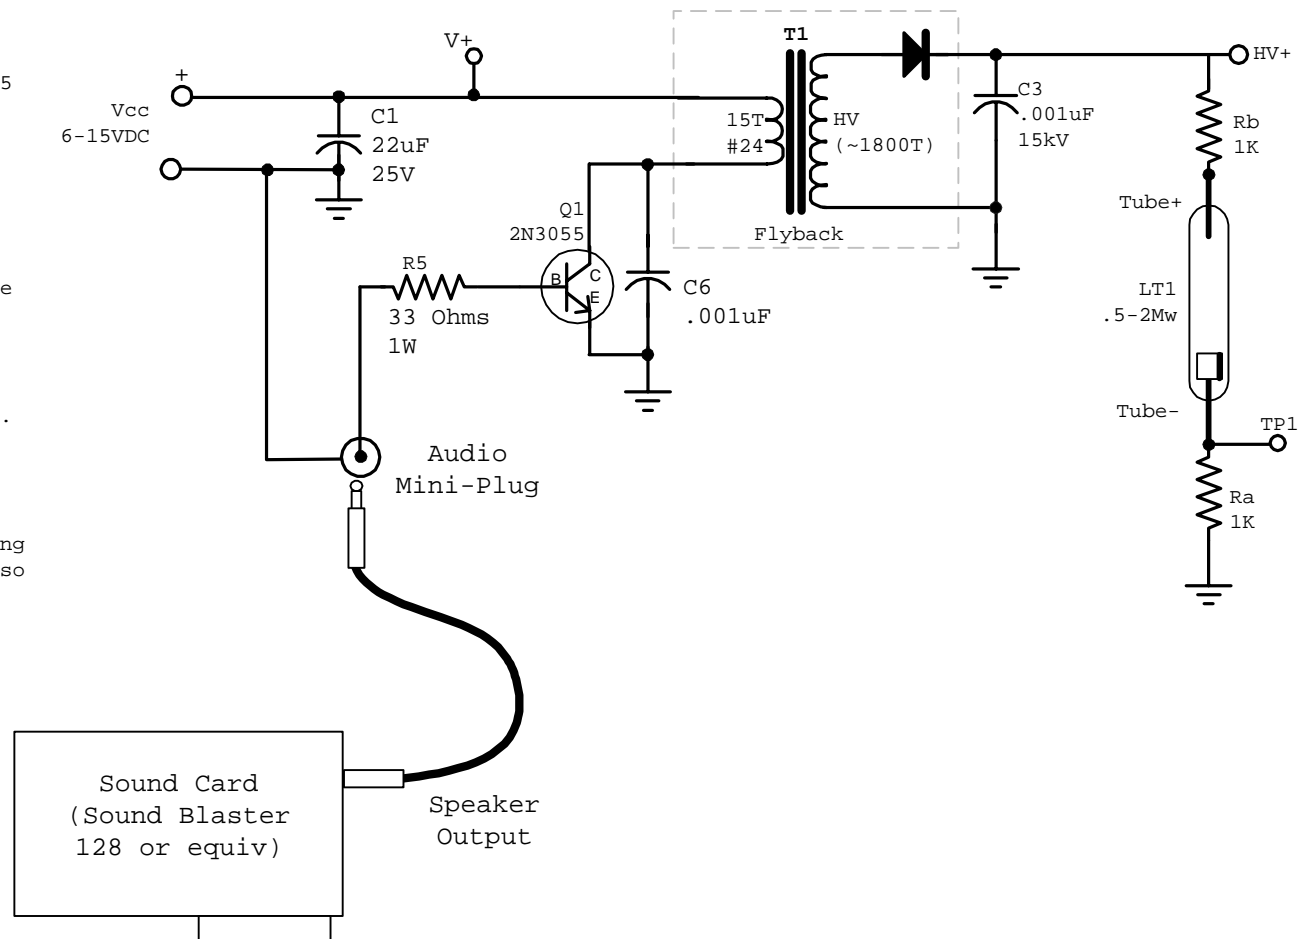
5

e

.

ng
so

V+

T1

HV+

+
Vcc
6-15VDC

C1
22uF
25V

15T
#24

HV
(~1800T)

C3
.001uF
15kV

Rb
1K

Q1
2N3055

Flyback

Tube+

R5
33 Ohms
1W

B
C
E

C6
.001uF

LT1
.5-2Mw

Tube-

TP1

Audio
Mini-Plug

Ra
1K

Sound Card
(Sound Blaster
128 or equiv)

Speaker
Output